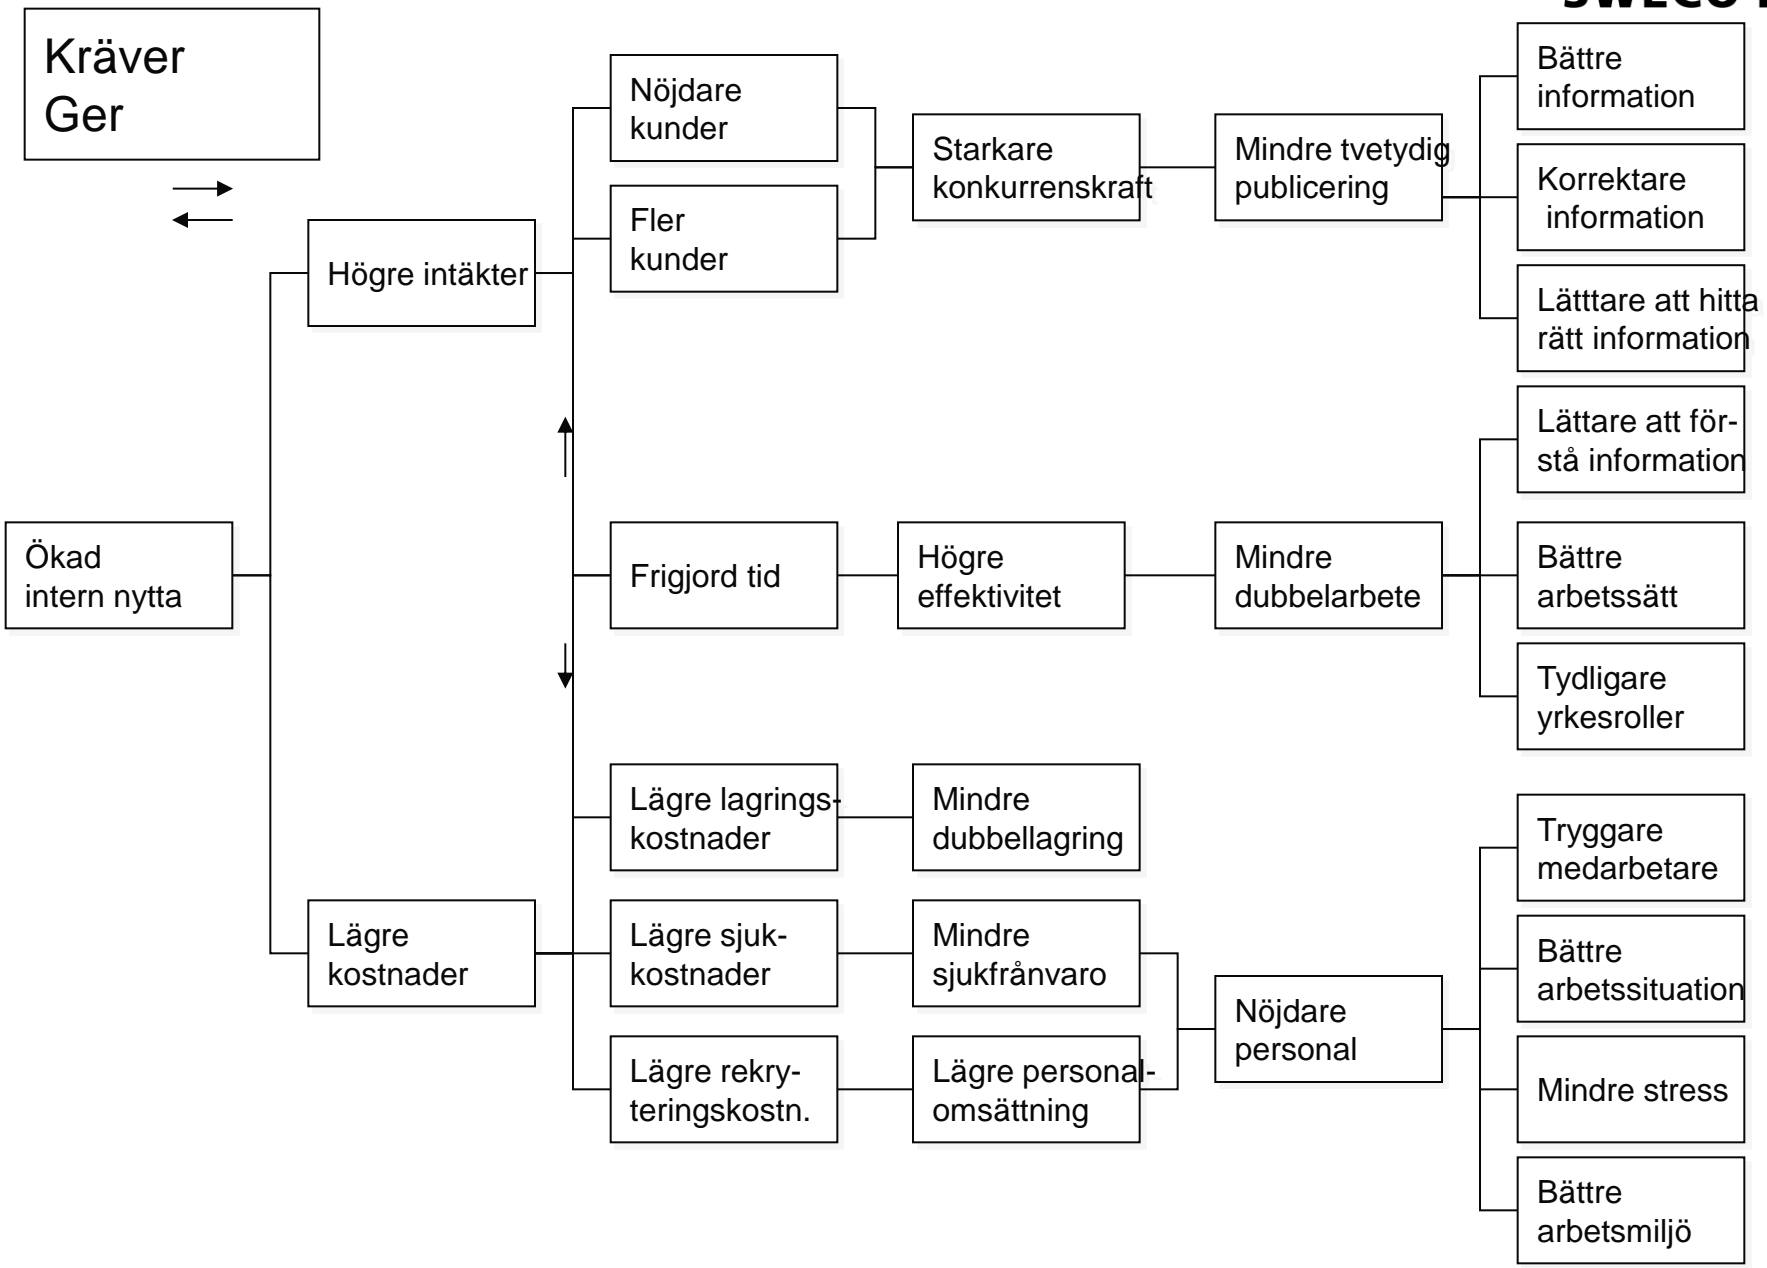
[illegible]

Kräver
Ger

Ökad intern nytta

Högre intäkter

Lägre kostnader

Nöjdare kunder

Fler kunder

Frigjord tid

Lägre lagringskostnader

Lägre sjukkostnader

Lägre rekryteringskostn.

Starkare konkurrenskraft

Högre effektivitet

Mindre dubbellagring

Mindre sjukfrånvaro

Lägre personalomsättning

Mindre tvetydig publicering

Mindre dubbelarbete

Nöjdare personal

Bättre information

Korrektare information

Lätttare att hitta rätt information

Lättare att förstå information

Bättre arbetssätt

Tydligare yrkesroller

Tryggare medarbetare

Bättre arbetssituation

Mindre stress

Bättre arbetsmiljö